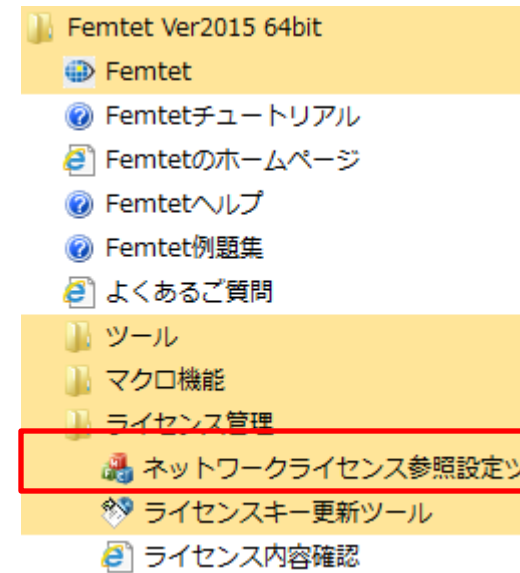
Femtet Ver2015 64bit
Femtet
Femtetチュートリアル
Femtetのホームページ
Femtetヘルプ
Femtet例題集
よくあるご質問
ツール
マクロ機能
ライセンス管理
ネットワークライセンス参照設定ツ
ライセンスキー更新ツール
ライセンス内容確認